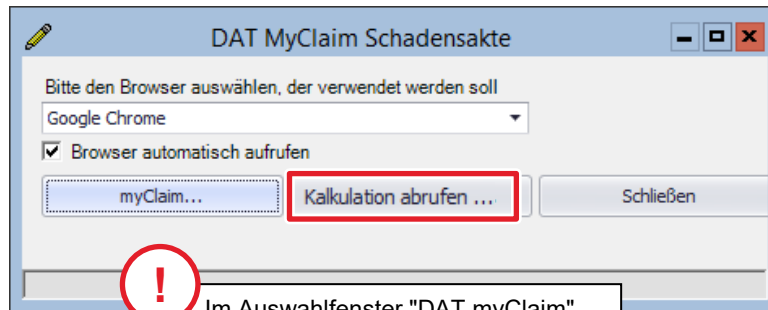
DAT MyClaim Schadensakte

Bitte den Browser auswählen, der verwendet werden soll

Google Chrome

Browser automatisch aufrufen

myClaim...

Kalkulation abrufen ....

Schließen

!

Im Auswahlfenster "DAT myClaim"